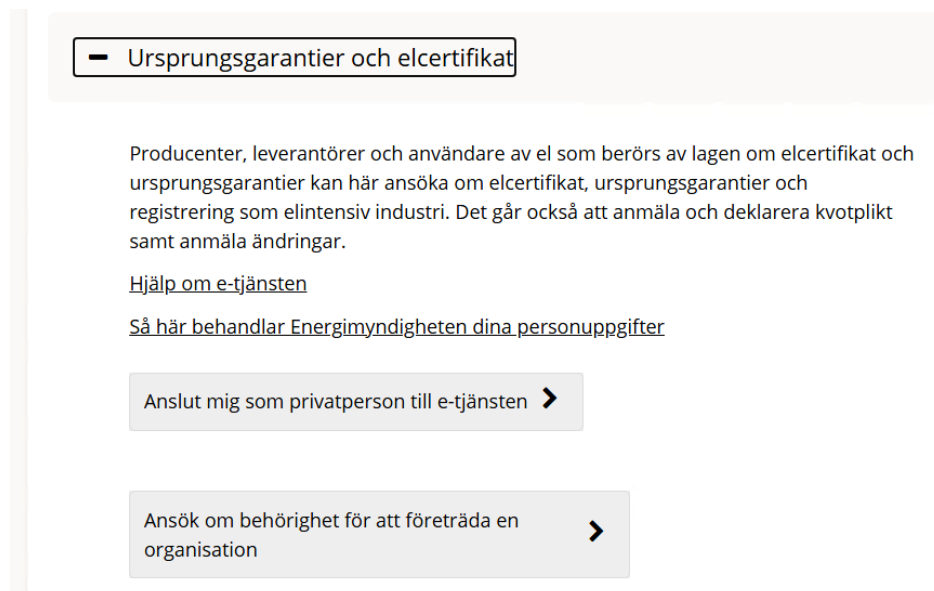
Ursprungsgarantier och elcertifikat

Producenter, leverantörer och användare av el som berörs av lagen om elcertifikat och ursprungsgarantier kan här ansöka om elcertifikat, ursprungsgarantier och registrering som elintensiv industri. Det går också att anmäla och deklarera kvotplikt samt anmäla ändringar.

Hjälp om e-tjänsten

Så här behandlar Energimyndigheten dina personuppgifter

Anslut mig som privatperson till e-tjänsten

Ansök om behörighet för att företräda en organisation